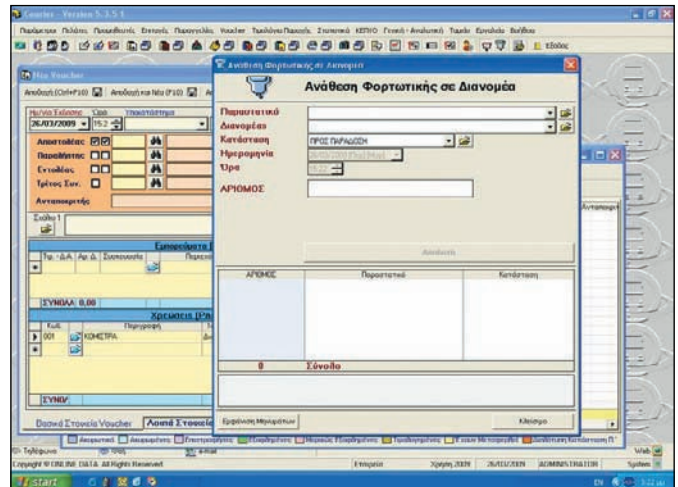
Voucher - Version 5.3.5.1

Παράμετροι Πελάτες Προμηθευτές Εταιρείες Παραγγελίες Voucher Ταμείο Πωλήσεις Στατιστικά ΚΕΠΥΟ Γενική Αναλυτική Ταμείο Εργαλεία Βοήθεια

Εξοδος

Νέο Voucher

Αποθήκη (Ctrl+F10) Αποθήκη και Νέο (F10)

Ημ/νια Έκδοσης Ώρα Υποκατάστημα

26/03/2009 15:2

Αποστολέας

Παραλήπτης

Εντολέας

Τρίτος Συν.

Αντικαταβολής

Σχόλιο 1

Εμπορεύματα

Τιμ. - ΔΑ Αρ. Δ Συσκευασία Περιεχ

ΣΥΝΟΛΑ 0,00

Χρεώσεις

Κωδ. Περιγραφή

001 ΚΟΜΙΣΤΡΑ

ΣΥΝΟΛ

Βασικά Στοιχεία Voucher Λοιπά Στοιχεία

Ανάθεση Φορτωτικής σε Διανομέα

Ανάθεση Φορτωτικής σε Διανομέα

Παραστατικό

Διανομέας

Κατάσταση ΠΡΟΣ ΠΑΡΑΔΟΣΗ

Ημερομηνία 26/03/2009

Ώρα 15:22

ΑΡΙΘΜΟΣ

Ανάθεση

ΑΡΙΘΜΟΣ Παραστατικό Κατάσταση

0 Σύνολο

Εμφάνιση Μηνυμάτων

Κλείσιμο

Αντικαταβ

Τηλέφωνο

Copyright © ONLINE DATA All Rights Reserved

Εταιρεία Χρήση 2009 26/03/2009 ADMINISTRATOR System

start